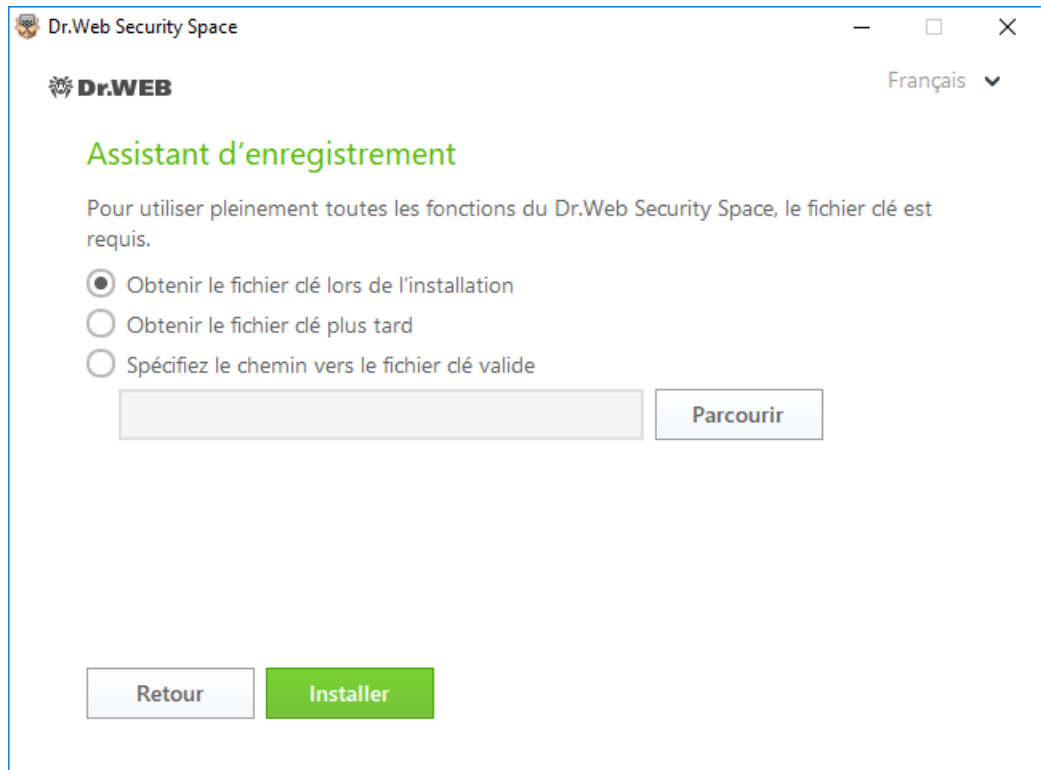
Dr.Web Security Space

Dr.WEB

Français

Assistant d'enregistrement

Pour utiliser pleinement toutes les fonctions du Dr.Web Security Space, le fichier clé est requis.

Obtenir le fichier clé lors de l'installation

Obtenir le fichier clé plus tard

Spécifiez le chemin vers le fichier clé valide

Parcourir

Retour

Installer